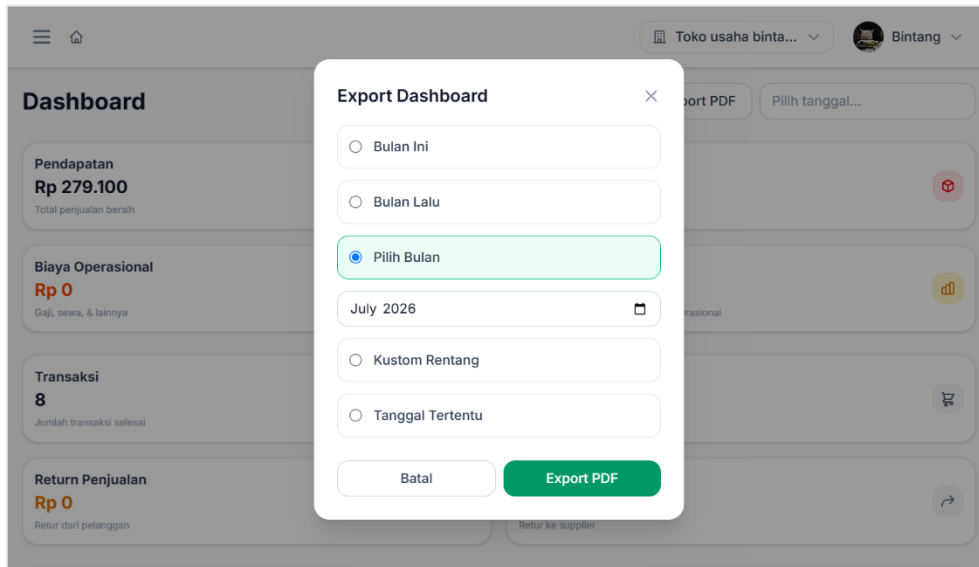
Toko usaha binta...
Bintang

Dashboard

ort PDF
Pilih tanggal...

Pendapatan
Rp 279.100
Total penjualan bersih

Biaya Operasional
Rp 0
Gaji, sewa, & lainnya

erasional

Transaksi
8
Jumlah transaksi selesai

Return Penjualan
Rp 0
Retur dari pelanggan

Retur ke supplier

Export Dashboard

Bulan Ini

Bulan Lalu

Pilih Bulan

July 2026

Kustom Rentang

Tanggal Tertentu

Batal
Export PDF